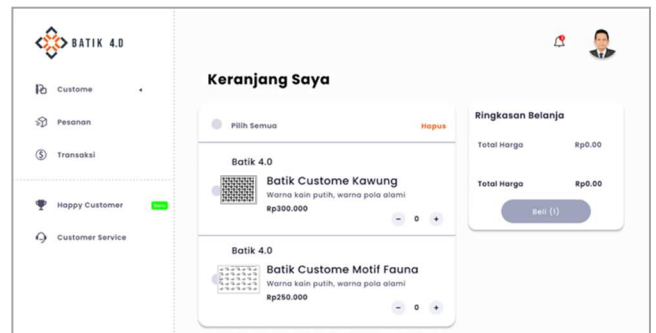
BATIK 4.0

Custome

Pesanan

Transaksi

Happy Customer Baru

Customer Service

Keranjang Saya

Pilih Semua

Hapus

Batik 4.0

Batik Custome Kawung

Warna kain putih, warna pola alami

Rp300.000

− 0 +

Batik 4.0

Batik Custome Motif Fauna

Warna kain putih, warna pola alami

Rp250.000

− 0 +

Ringkasan Belanja

Total Harga Rp0.00

Total Harga Rp0.00

Beli (1)